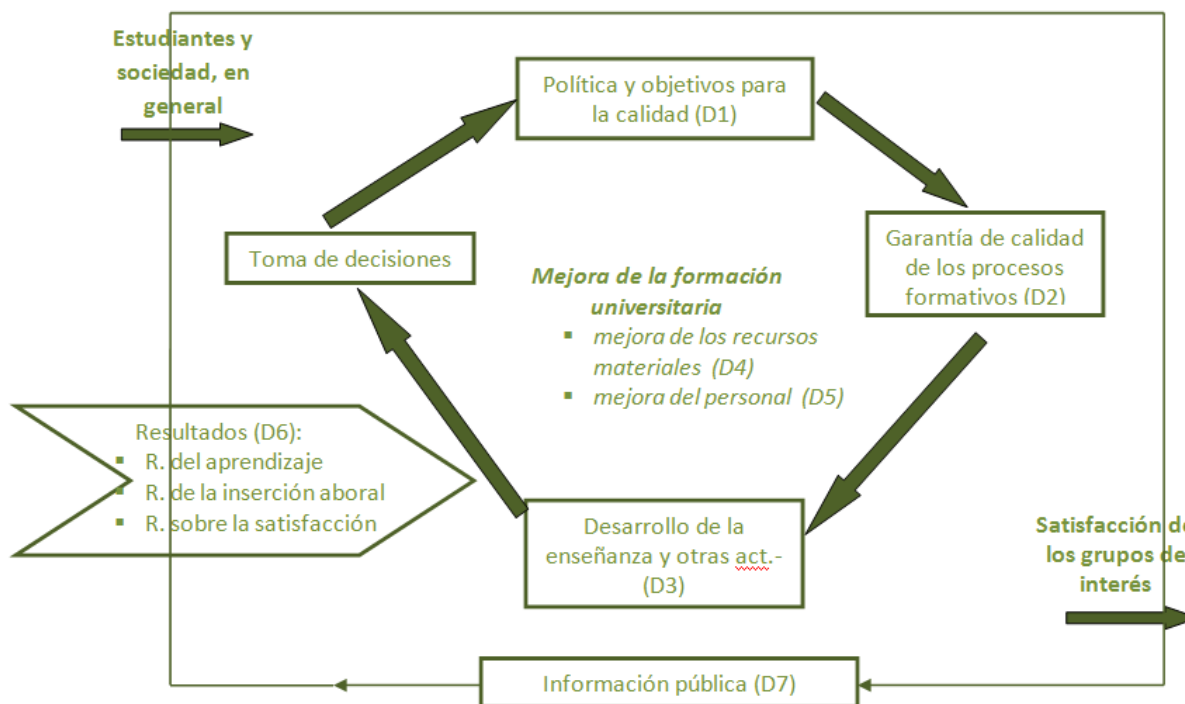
Estudiantes y sociedad, en general

Política y objetivos para la calidad (D1)

Garantía de calidad de los procesos formativos (D2)

Toma de decisiones

Mejora de la formación universitaria
- mejora de los recursos materiales (D4)
- mejora del personal (D5)

Resultados (D6):
- R. del aprendizaje
- R. de la inserción aboral
- R. sobre la satisfacción

Desarrollo de la enseñanza y otras act.- (D3)

Satisfacción d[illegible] los grupos de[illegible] interés

Información pública (D7)